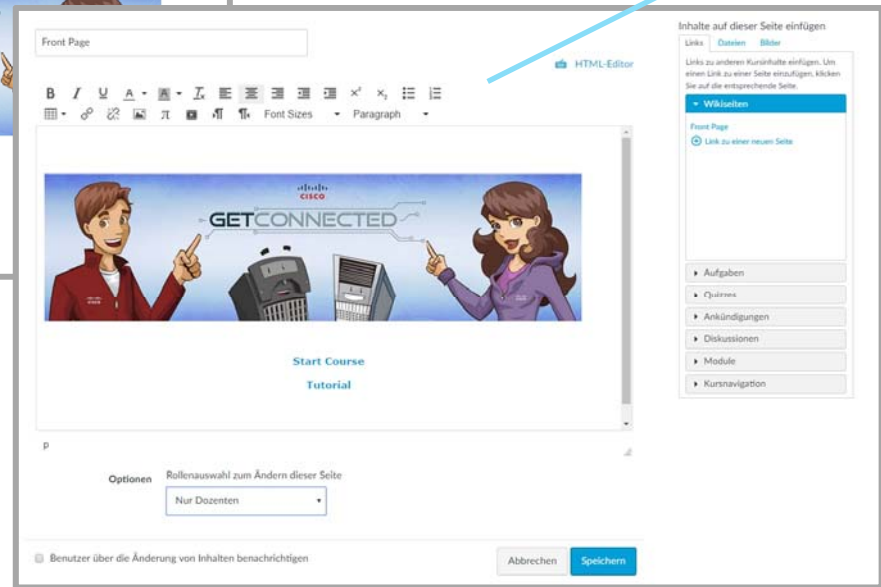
Front Page

HTML-Editor

Font Sizes
Paragraph

CISCO
GETCONNECTED

Start Course

Tutorial

p

Optionen
Rollenauswahl zum Ändern dieser Seite
Nur Dozenten

Benutzer über die Änderung von Inhalten benachrichtigen

Abbrechen
Speichern

Inhalte auf dieser Seite einfügen

Links
Dateien
Bilder

Links zu anderen Kursinhalte einfügen. Um einen Link zu einer Seite einzufügen, klicken Sie auf die entsprechende Seite.

Wikiseiten

Front Page
Link zu einer neuen Seite

Aufgaben
Quizzes
Ankündigungen
Diskussionen
Module
Kursnavigation